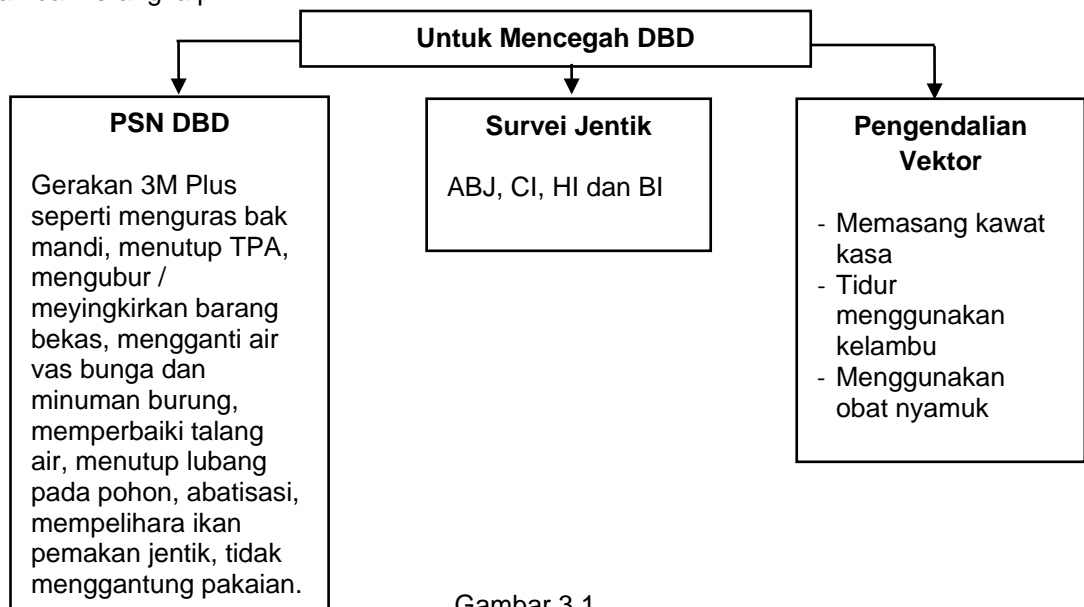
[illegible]

Untuk Mencegah DBD

PSN DBD

Gerakan 3M Plus seperti menguras bak mandi, menutup TPA, mengubur / meyingkirkan barang bekas, mengganti air vas bunga dan minuman burung, memperbaiki talang air, menutup lubang pada pohon, abatisasi, mempelihara ikan pemakan jentik, tidak menggantung pakaian.

Survei Jentik

ABJ, CI, HI dan BI

Pengendalian Vektor

- Memasang kawat kasa
- Tidur menggunakan kelambu
- Menggunakan obat nyamuk

Gambar 3.1